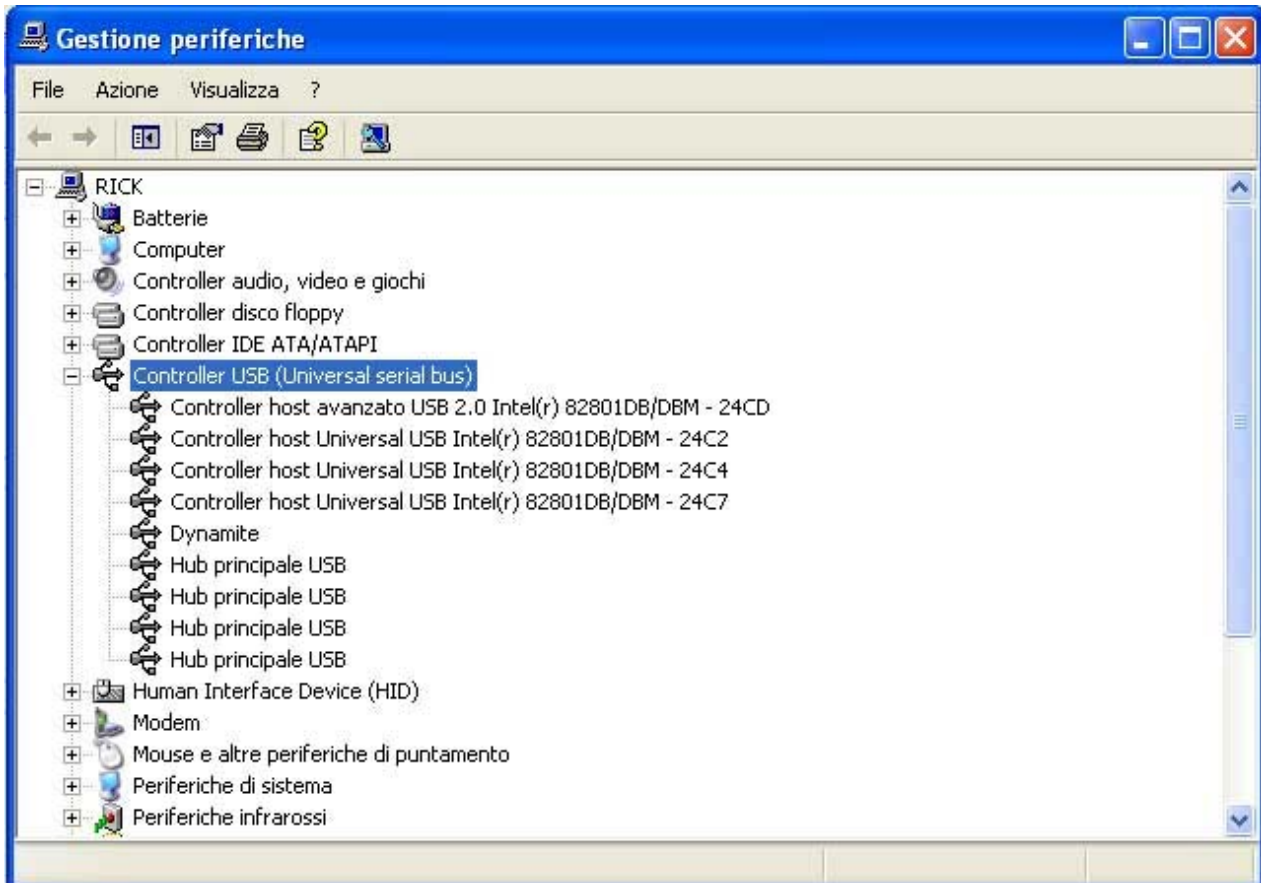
Gestione periferiche

File Azione Visualizza ?

RICK
Batterie
Computer
Controller audio, video e giochi
Controller disco floppy
Controller IDE ATA/ATAPI
Controller USB (Universal serial bus)
Controller host avanzato USB 2.0 Intel(r) 82801DB/DBM - 24CD
Controller host Universal USB Intel(r) 82801DB/DBM - 24C2
Controller host Universal USB Intel(r) 82801DB/DBM - 24C4
Controller host Universal USB Intel(r) 82801DB/DBM - 24C7
Dynamite
Hub principale USB
Hub principale USB
Hub principale USB
Hub principale USB
Human Interface Device (HID)
Modem
Mouse e altre periferiche di puntamento
Periferiche di sistema
Periferiche infrarossi